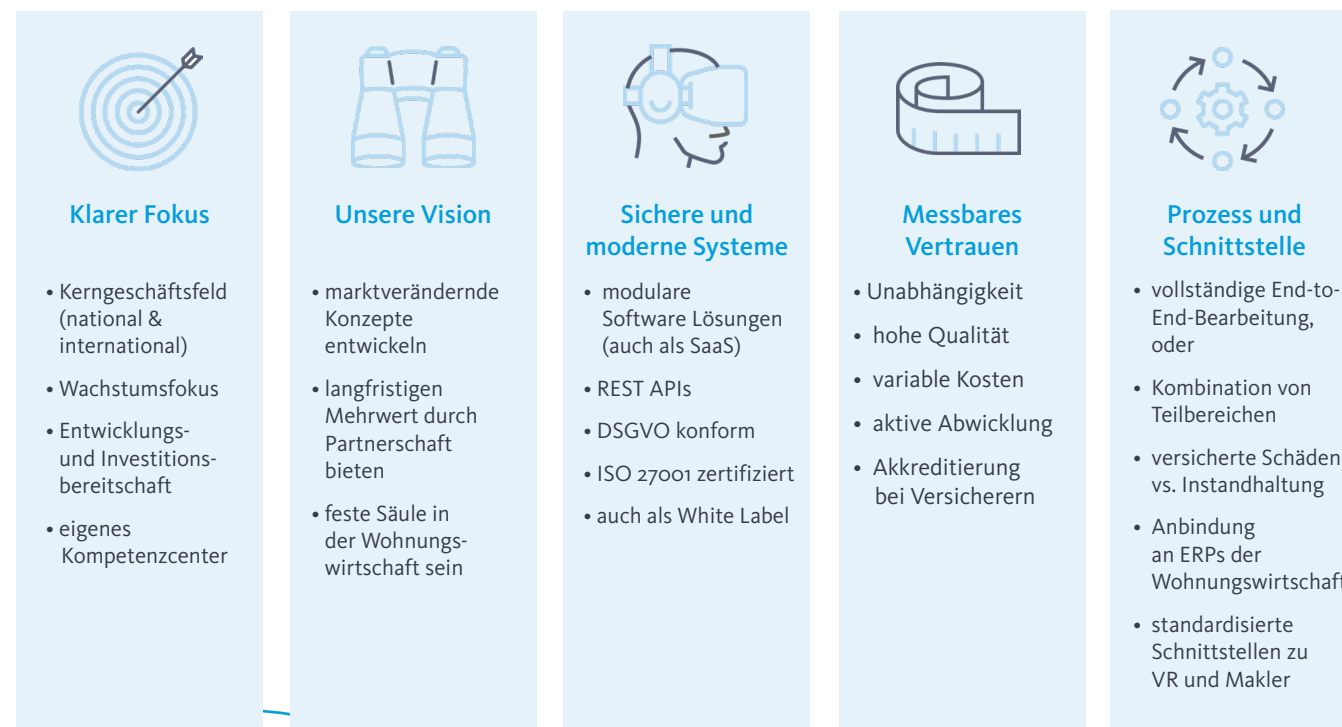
Klarer Fokus

• Kerngeschäftsfeld (national & international)

• Wachstumsfokus

• Entwicklungs- und Investitionsbereitschaft

• eigenes Kompetenzcenter

Unsere Vision

• marktverändernde Konzepte entwickeln

• langfristigen Mehrwert durch Partnerschaft bieten

• feste Säule in der Wohnungswirtschaft sein

Sichere und moderne Systeme

• modulare Software Lösungen (auch als SaaS)

• REST APIs

• DSGVO konform

• ISO 27001 zertifiziert

• auch als White Label

Messbares Vertrauen

• Unabhängigkeit

• hohe Qualität

• variable Kosten

• aktive Abwicklung

• Akkreditierung bei Versicherern

Prozess und Schnittstelle

• vollständige End-to-End-Bearbeitung, oder

• Kombination von Teilbereichen

• versicherte Schäden vs. Instandhaltung

• Anbindung an ERPs der Wohnungswirtschaft

• standardisierte Schnittstellen zu VR und Makler